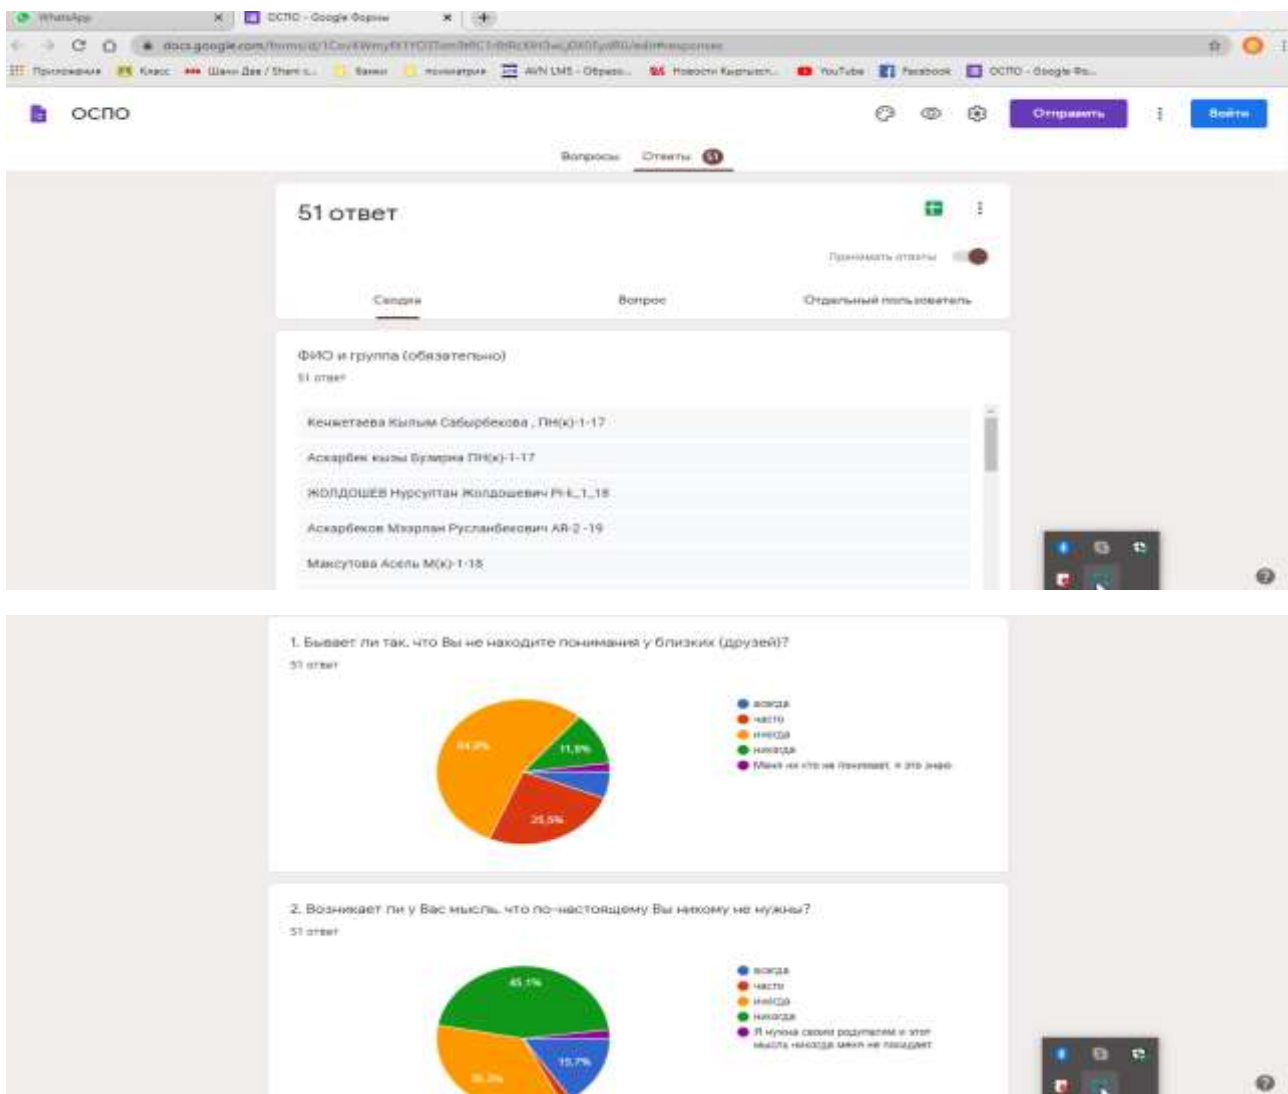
WhatsApp ОСПО - Google Формы

docs.google.com/forms/d/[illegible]/edit#responses

Приложения Класс Шахи Дев / Shemi... Банки психиатрия AVN LMS - Образо... Новости Кыргызст... YouTube Facebook ОСПО - Google Фо...

ОСПО

Отправить Войти

Вопросы Ответы 51

51 ответ

Принимать ответы

Сводка Вопрос Отдельный пользователь

ФИО и группа (обязательно)
51 ответ

Кенжетаева Кылым Сабырбекова , ПН(к)-1-17

Аскарбек кызы Бузлира ПН(к)-1-17

ЖОЛДОШЕВ Нурсултан Жолдошевич Р-L_1_18

Аскарбеков Мээрлан Русланбекович АR-2 -19

Максутова Асель М(к)-1-18

1. Бывает ли так, что Вы не находите понимания у близких (друзей)?
51 ответ

54,9%
11,8%
25,5%

всегда
часто
иногда
никогда
Меня ни кто не понимает, я это знаю

2. Возникает ли у Вас мысль, что по-настоящему Вы никому не нужны?
51 ответ

45,1%
15,7%
35,3%

всегда
часто
иногда
никогда
Я нужна своим родителям и этот мысль никогда меня не посещает